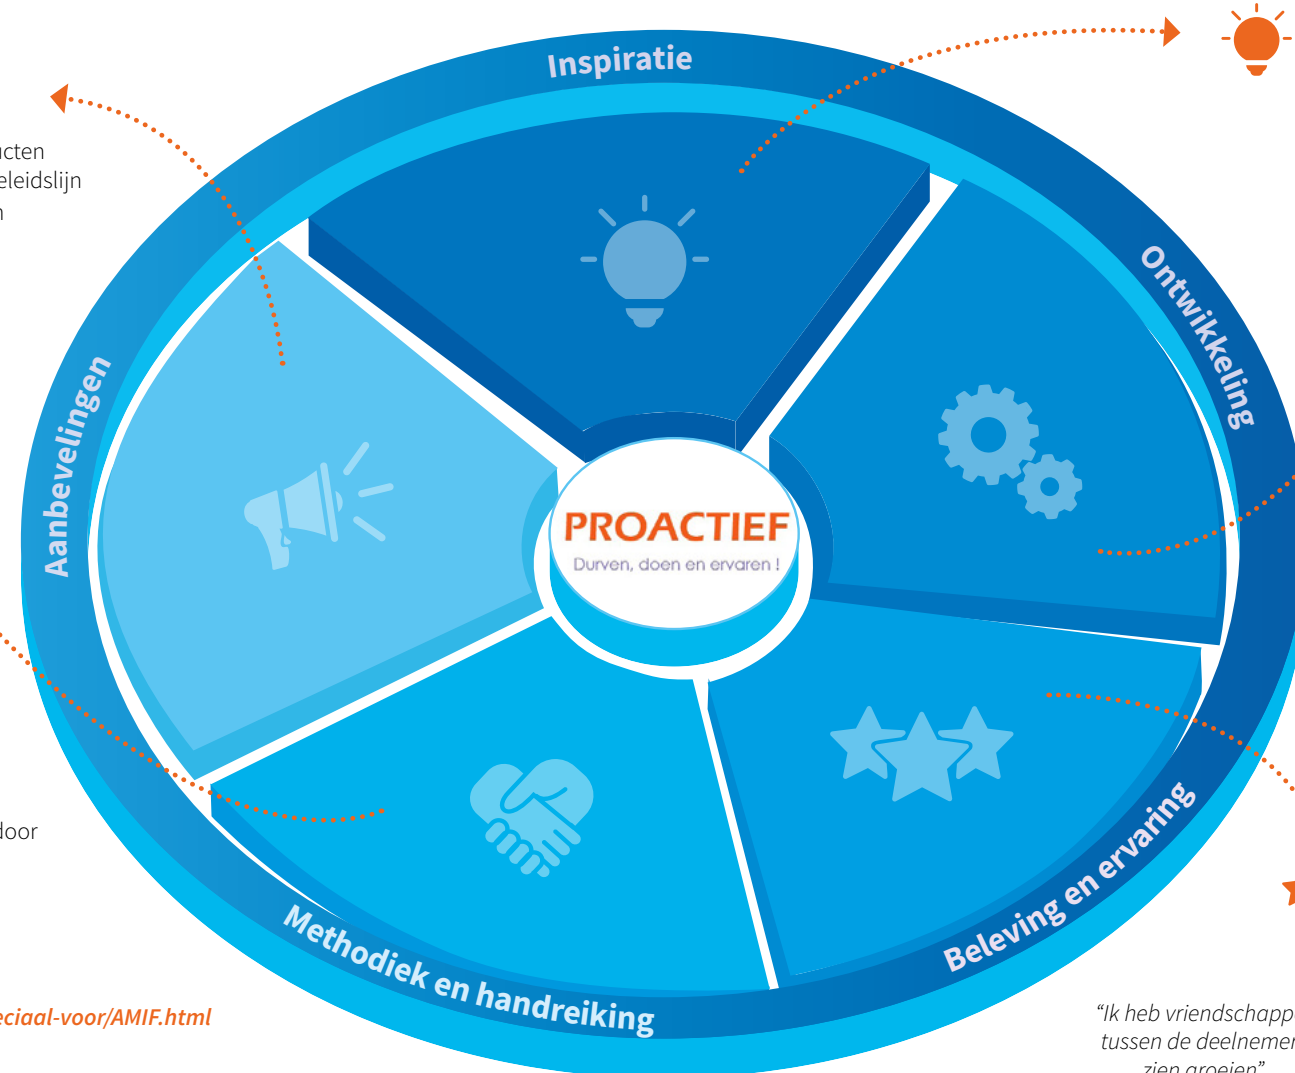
Inspiratie

ucten
eleidslijn
n

Ontwikkeling

Aanbevelingen

PROACTIEF
Durven, doen en ervaren !

door

Methodiek en handreiking

Beleving en ervaring

eciaal-voor/AMIF.html

“Ik heb vriendschapp
tussen de deelnemer
zien groeien”